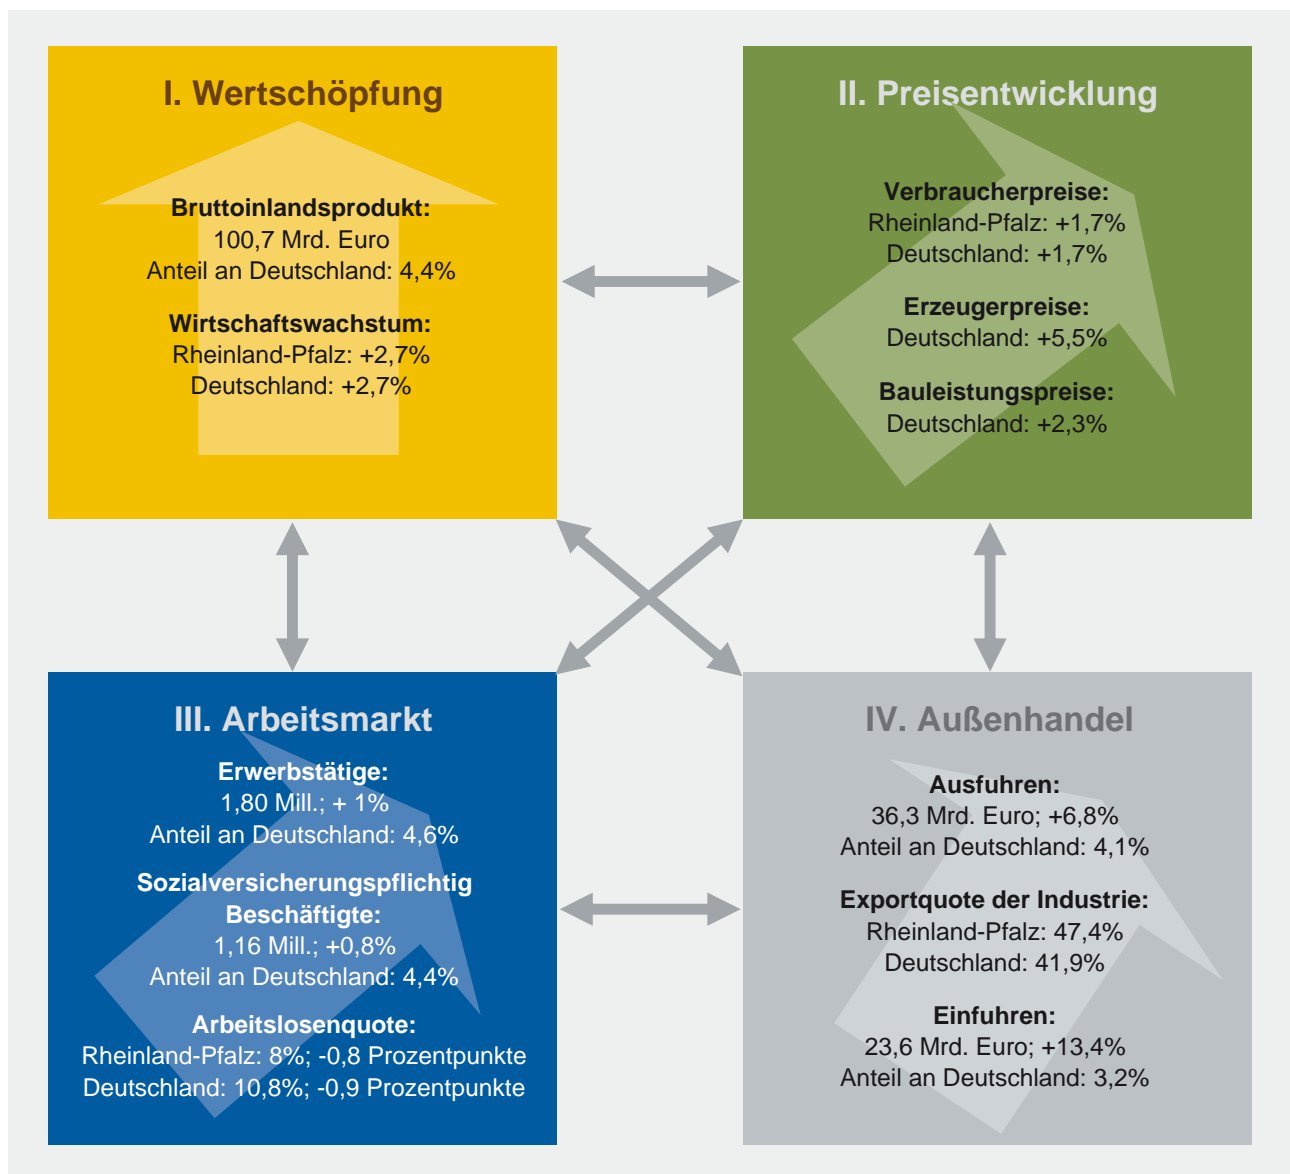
I. Wertschöpfung

**Bruttoinlandsprodukt:**
100,7 Mrd. Euro
Anteil an Deutschland: 4,4%

**Wirtschaftswachstum:**
Rheinland-Pfalz: +2,7%
Deutschland: +2,7%

II. Preisentwicklung

**Verbraucherpreise:**
Rheinland-Pfalz: +1,7%
Deutschland: +1,7%

**Erzeugerpreise:**
Deutschland: +5,5%

**Bauleistungspreise:**
Deutschland: +2,3%

III. Arbeitsmarkt

**Erwerbstätige:**
1,80 Mill.; + 1%
Anteil an Deutschland: 4,6%

**Sozialversicherungspflichtig Beschäftigte:**
1,16 Mill.; +0,8%
Anteil an Deutschland: 4,4%

**Arbeitslosenquote:**
Rheinland-Pfalz: 8%; -0,8 Prozentpunkte
Deutschland: 10,8%; -0,9 Prozentpunkte

IV. Außenhandel

**Ausfuhren:**
36,3 Mrd. Euro; +6,8%
Anteil an Deutschland: 4,1%

**Exportquote der Industrie:**
Rheinland-Pfalz: 47,4%
Deutschland: 41,9%

**Einfuhren:**
23,6 Mrd. Euro; +13,4%
Anteil an Deutschland: 3,2%